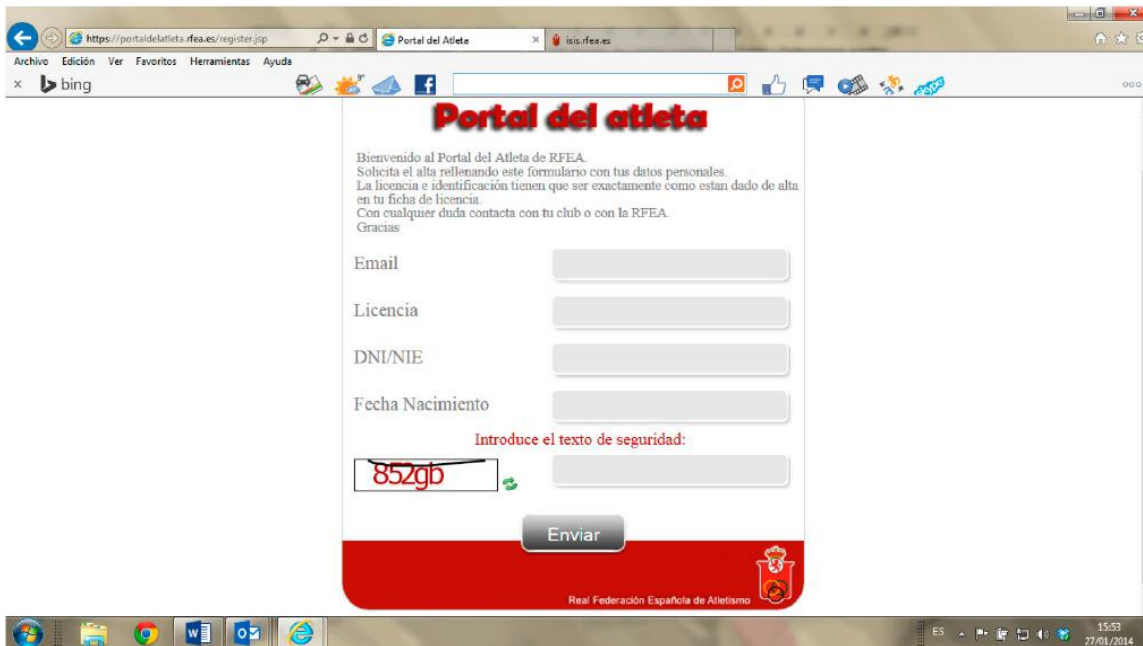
https://portaldelatleta.rfea.es/register.jsp
Portal del Atleta
isis.rfea.es
Archivo Edición Ver Favoritos Herramientas Ayuda
bing
9°

Portal del atleta

Bienvenido al Portal del Atleta de RFEA.
Solicita el alta rellenando este formulario con tus datos personales.
La licencia e identificación tienen que ser exactamente como estan dado de alta en tu ficha de licencia.
Con cualquier duda contacta con tu club o con la RFEA.
Gracias

Email

Licencia

DNI/NIE

Fecha Nacimiento

Introduce el texto de seguridad:

852gb

Enviar

Real Federación Española de Atletismo

ES
15:53
27/01/2014